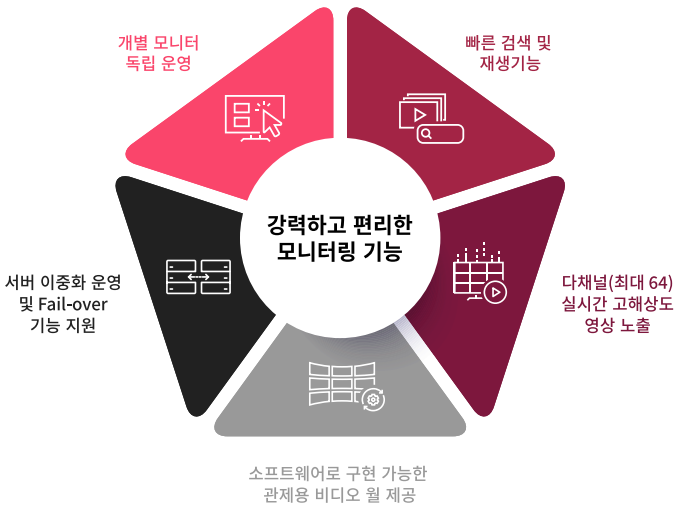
개별 모니터
독립 운영

빠른 검색 및
재생기능

강력하고 편리한
모니터링 기능

서버 이중화 운영
및 Fail-over
기능 지원

다채널(최대 64)
실시간 고해상도
영상 노출

소프트웨어로 구현 가능한
관제용 비디오 월 제공